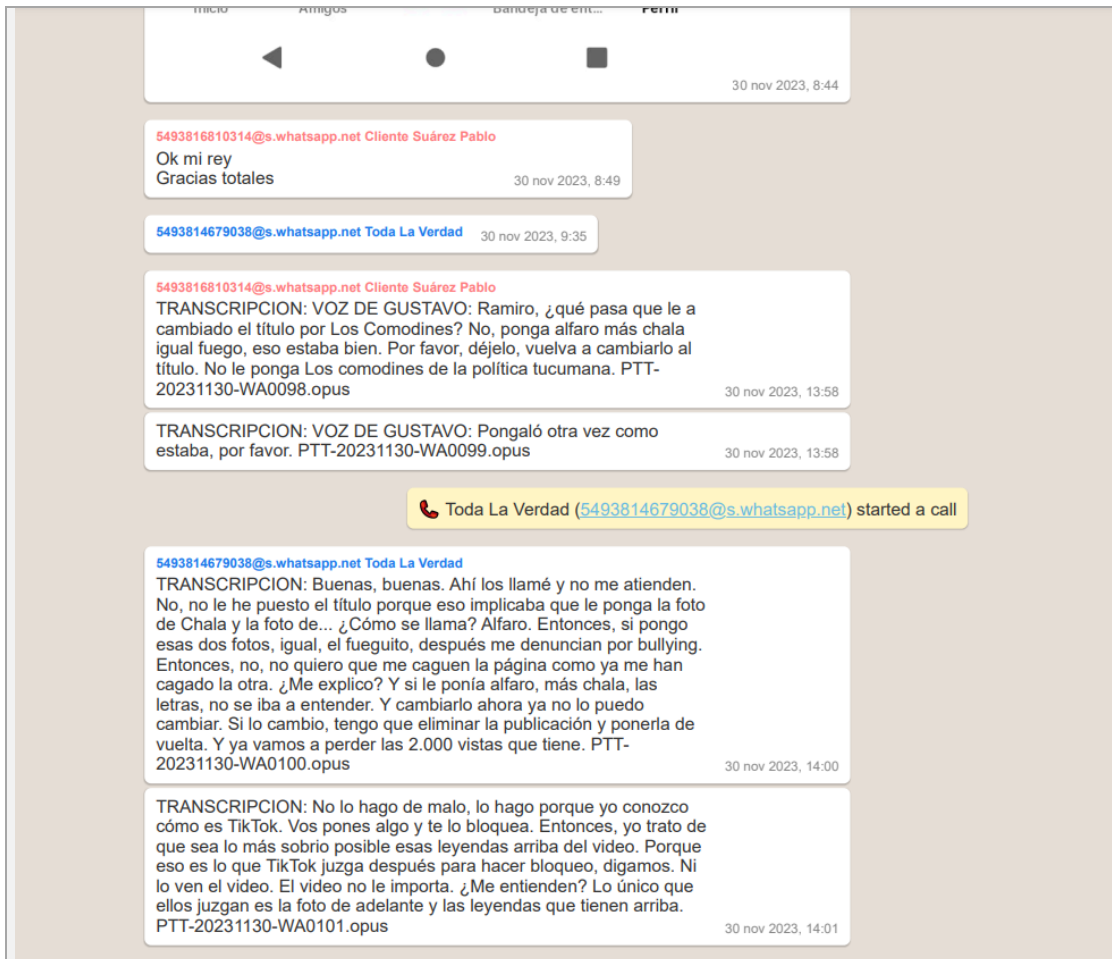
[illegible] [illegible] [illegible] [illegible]

30 nov 2023, 8:44

5493816810314@s.whatsapp.net Cliente Suárez Pablo
Ok mi rey
Gracias totales
30 nov 2023, 8:49

5493814679038@s.whatsapp.net Toda La Verdad 30 nov 2023, 9:35

5493816810314@s.whatsapp.net Cliente Suárez Pablo
TRANSCRIPCION: VOZ DE GUSTAVO: Ramiro, ¿qué pasa que le a cambiado el título por Los Comodines? No, ponga alfaro más chala igual fuego, eso estaba bien. Por favor, déjelo, vuelva a cambiarlo al título. No le ponga Los comodines de la política tucumana. PTT-20231130-WA0098.opus
30 nov 2023, 13:58

TRANSCRIPCION: VOZ DE GUSTAVO: Pongaló otra vez como estaba, por favor. PTT-20231130-WA0099.opus
30 nov 2023, 13:58

Toda La Verdad (5493814679038@s.whatsapp.net) started a call

5493814679038@s.whatsapp.net Toda La Verdad
TRANSCRIPCION: Buenas, buenas. Ahí los llamé y no me atienden. No, no le he puesto el título porque eso implicaba que le ponga la foto de Chala y la foto de... ¿Cómo se llama? Alfaro. Entonces, si pongo esas dos fotos, igual, el fueguito, después me denuncian por bullying. Entonces, no, no quiero que me caguen la página como ya me han cagado la otra. ¿Me explico? Y si le ponía alfaro, más chala, las letras, no se iba a entender. Y cambiarlo ahora ya no lo puedo cambiar. Si lo cambio, tengo que eliminar la publicación y ponerla de vuelta. Y ya vamos a perder las 2.000 vistas que tiene. PTT-20231130-WA0100.opus
30 nov 2023, 14:00

TRANSCRIPCION: No lo hago de malo, lo hago porque yo conozco cómo es TikTok. Vos pones algo y te lo bloquea. Entonces, yo trato de que sea lo más sobrio posible esas leyendas arriba del video. Porque eso es lo que TikTok juzga después para hacer bloqueo, digamos. Ni lo ven el video. El video no le importa. ¿Me entienden? Lo único que ellos juzgan es la foto de adelante y las leyendas que tienen arriba. PTT-20231130-WA0101.opus
30 nov 2023, 14:01